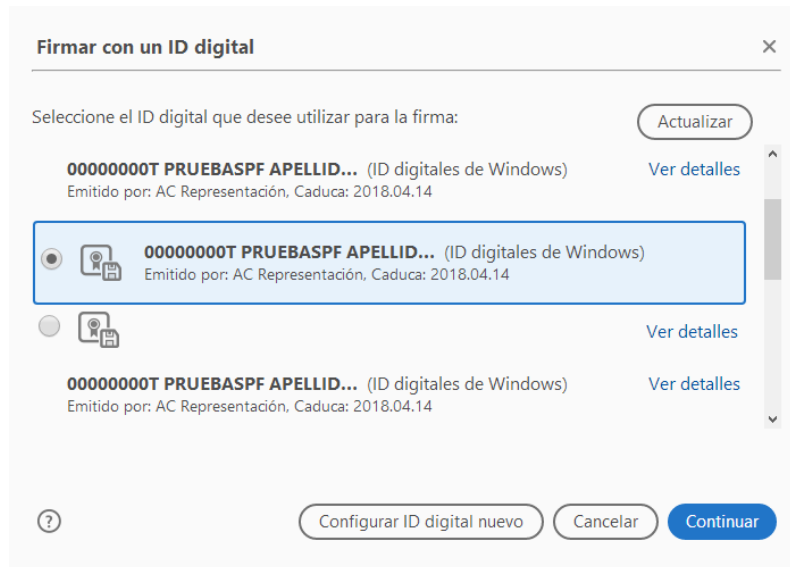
Firmar con un ID digital ×

Seleccione el ID digital que desee utilizar para la firma:

Actualizar

00000000T PRUEBASPF APELLID... (ID digitales de Windows)
Emitido por: AC Representación, Caduca: 2018.04.14
Ver detalles

00000000T PRUEBASPF APELLID... (ID digitales de Windows)
Emitido por: AC Representación, Caduca: 2018.04.14

Ver detalles

00000000T PRUEBASPF APELLID... (ID digitales de Windows)
Emitido por: AC Representación, Caduca: 2018.04.14
Ver detalles

?

Configurar ID digital nuevo

Cancelar

Continuar